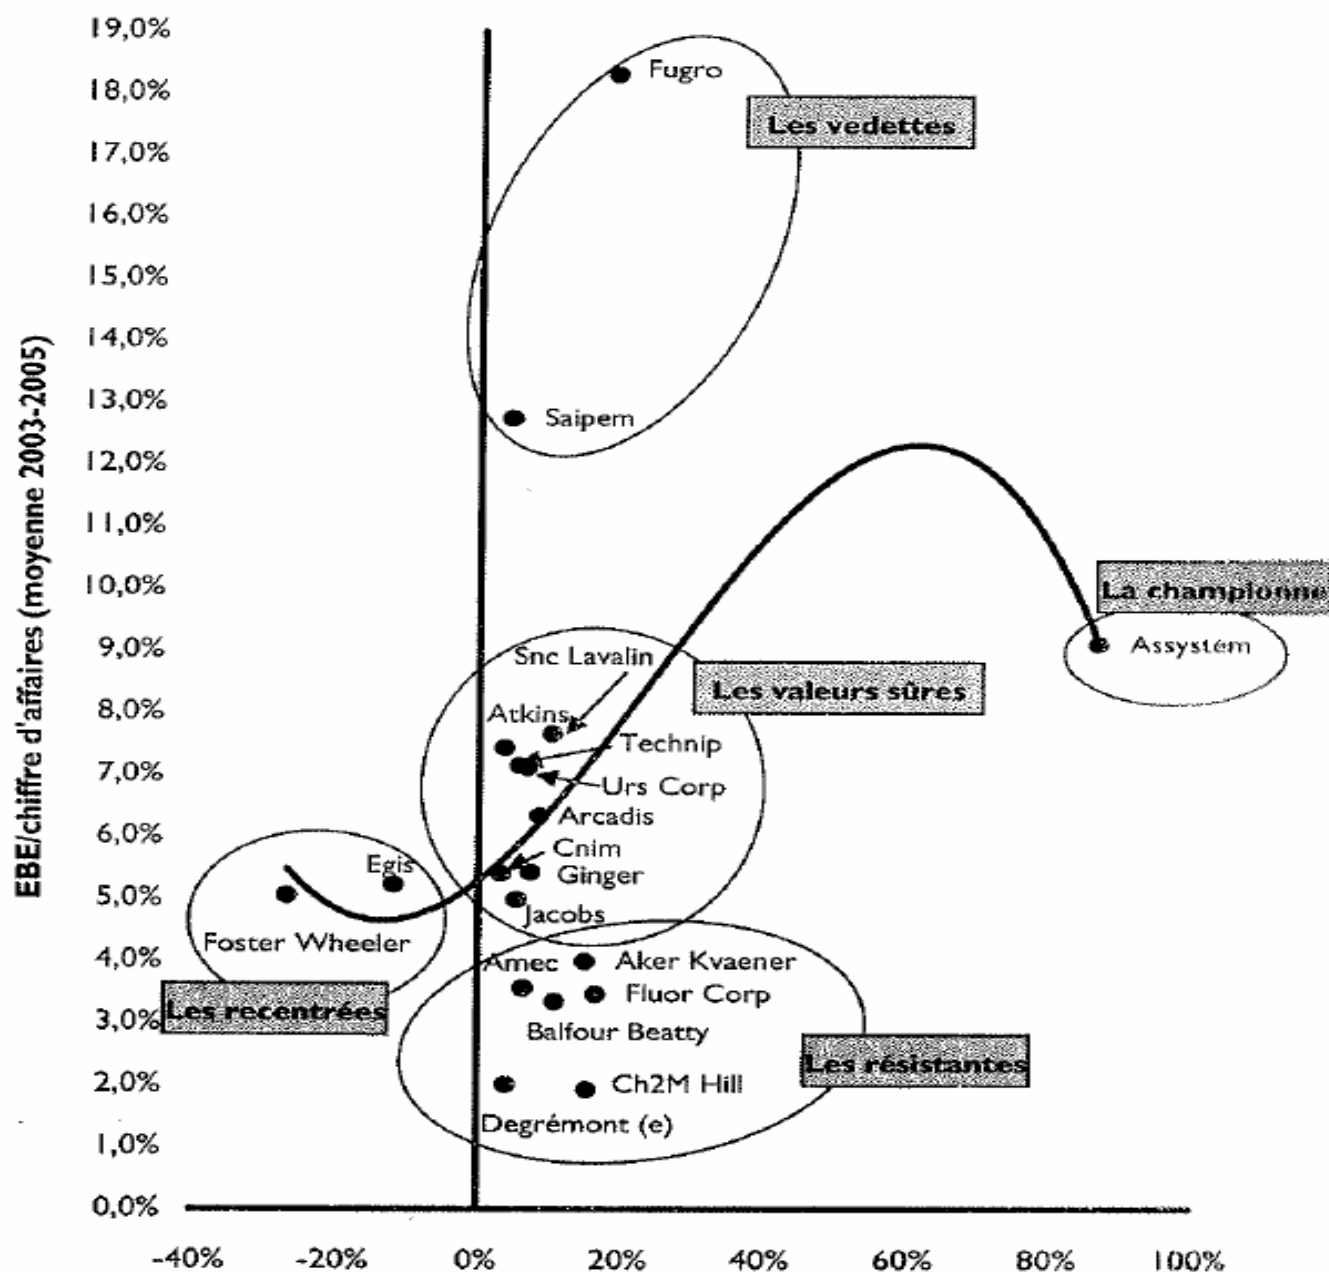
19,0%
18,0%
17,0%
16,0%
15,0%
14,0%
13,0%
12,0%
11,0%
10,0%
9,0%
8,0%
7,0%
6,0%
5,0%
4,0%
3,0%
2,0%
1,0%
0,0%

EBE/chiffre d'affaires (moyenne 2003-2005)

Fugro
Les vedettes
Saipem
La championne
Assystem
Snc Lavalin
Les valeurs sûres
Atkins
Technip
Urs Corp
Arcadis
Cnim
Egis
Ginger
Jacobs
Foster Wheeler
Amec
Aker Kvaener
Fluor Corp
Les recentrées
Balfour Beatty
Les résistantes
Ch2M Hill
Degrémont (e)

-40%
-20%
0%
20%
40%
60%
80%
100%